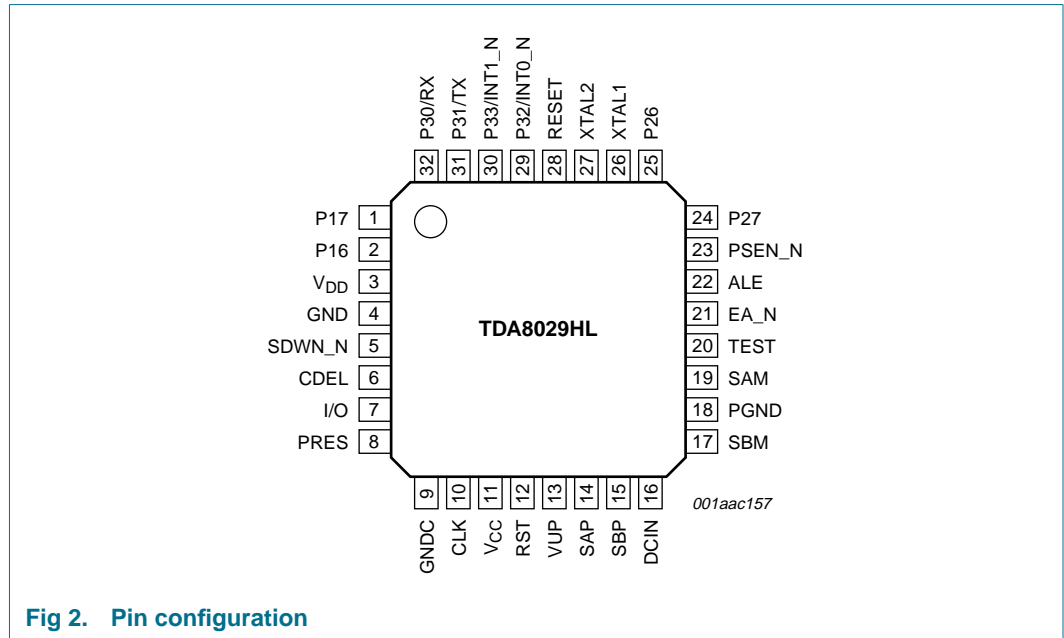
P30/RX P31/TX P33/INT1_N P32/INT0_N RESET XTAL2 XTAL1 P26

32 31 30 29 28 27 26 25

P17 1
P16 2
$V_{DD}$ 3
GND 4
SDWN_N 5
CDEL 6
I/O 7
PRES 8

TDA8029HL

24 P27
23 PSEN_N
22 ALE
21 EA_N
20 TEST
19 SAM
18 PGND
17 SBM

9 10 11 12 13 14 15 16

GNDC CLK $V_{CC}$ RST VUP SAP SBP DCIN

001aac157

Fig 2. Pin configuration